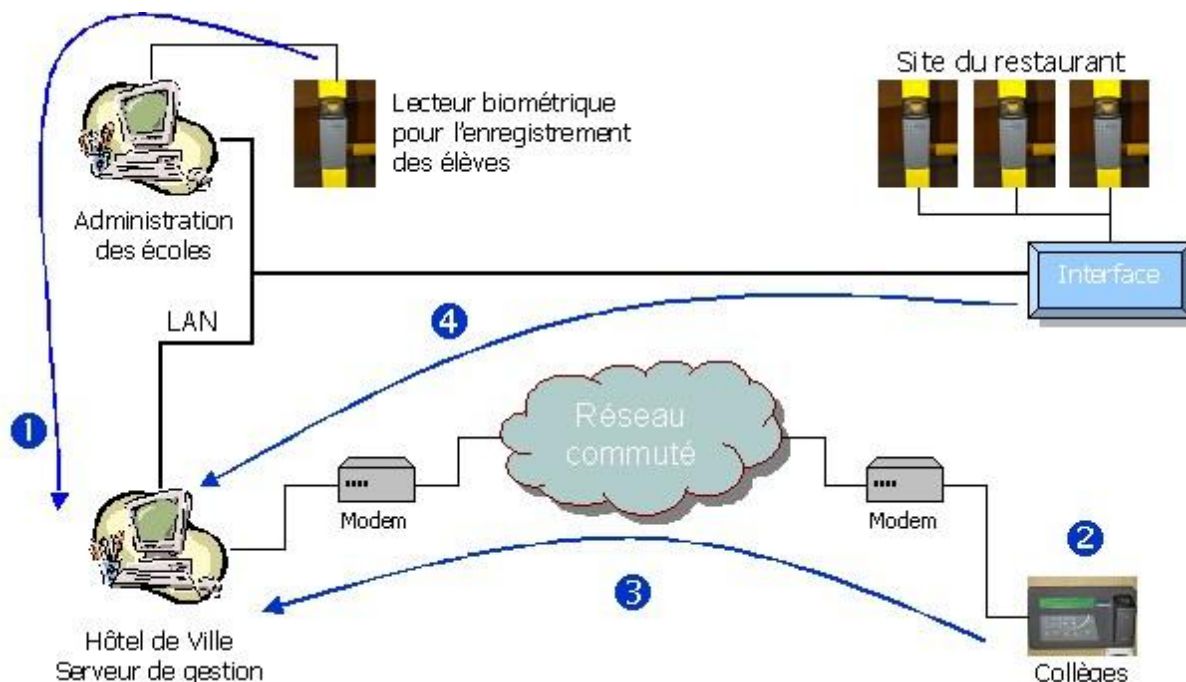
Lecteur biométrique pour l'enregistrement des élèves

Site du restaurant

Administration des écoles

Interface

LAN

4

Réseau commuté

1

Modem

Modem

2

3

Hôtel de Ville Serveur de gestion

Collèges